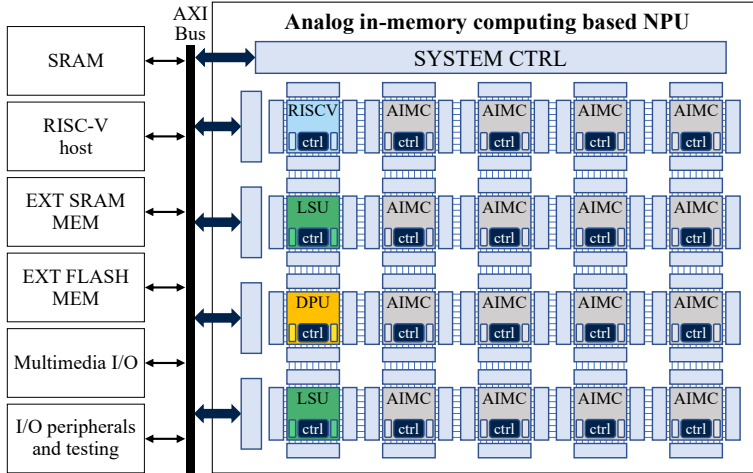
SRAM

RISC-V host

EXT SRAM MEM

EXT FLASH MEM

Multimedia I/O

I/O peripherals and testing

AXI Bus

Analog in-memory computing based NPU

SYSTEM CTRL

RISCV
ctrl

AIMC
ctrl

AIMC
ctrl

AIMC
ctrl

AIMC
ctrl

LSU
ctrl

AIMC
ctrl

AIMC
ctrl

AIMC
ctrl

AIMC
ctrl

DPU
ctrl

AIMC
ctrl

AIMC
ctrl

AIMC
ctrl

AIMC
ctrl

LSU
ctrl

AIMC
ctrl

AIMC
ctrl

AIMC
ctrl

AIMC
ctrl